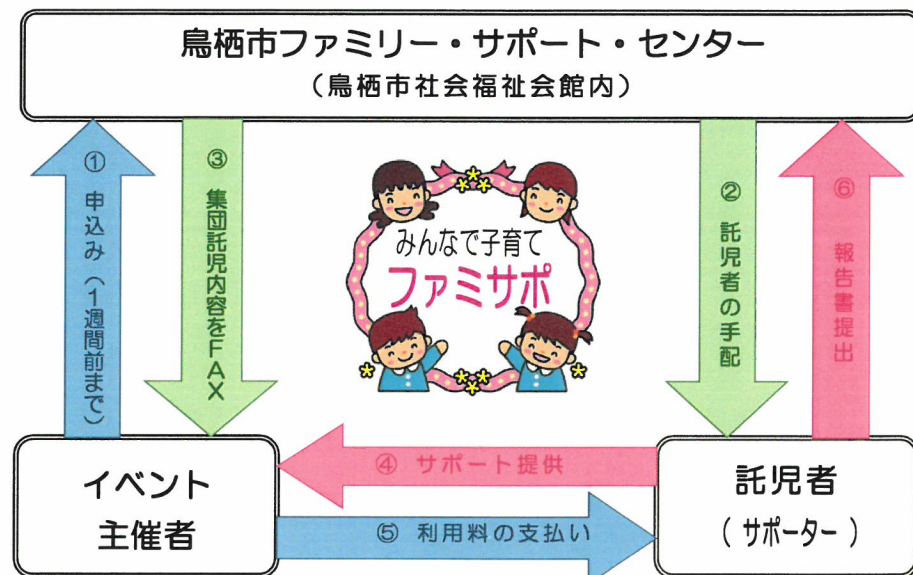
鳥栖市ファミリー・サポート・センター
（鳥栖市社会福祉会館内）

① 申込み（1週間前まで）

③ 集団託児内容をFAX

みんなで子育て
ファミサポ

② 託児者の手配

⑥ 報告書提出

イベント
主催者

④ サポート提供

⑤ 利用料の支払い

託児者
（サポーター）